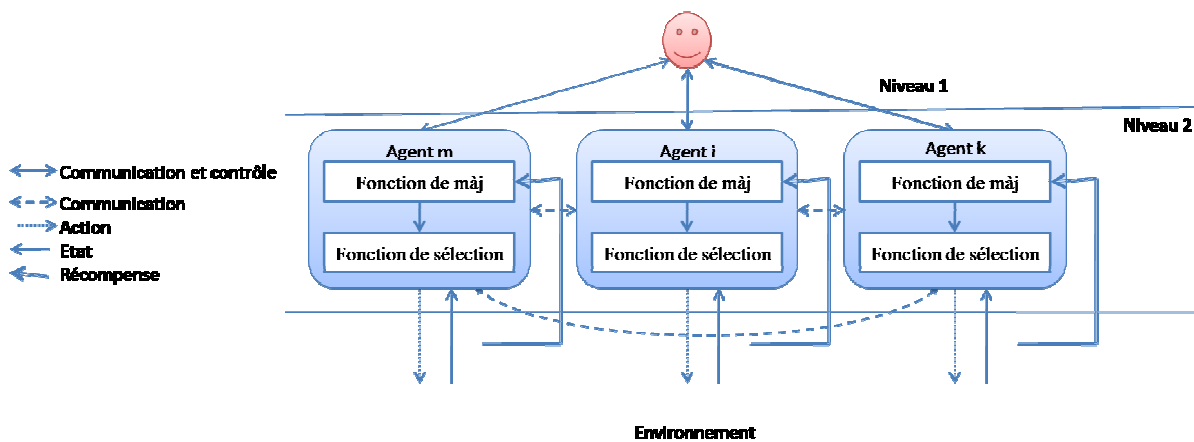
Niveau 1

Niveau 2

Communication et contrôle
Communication
Action
Etat
Récompense

Agent m
Fonction de màj
Fonction de sélection

Agent i
Fonction de màj
Fonction de sélection

Agent k
Fonction de màj
Fonction de sélection

Environnement